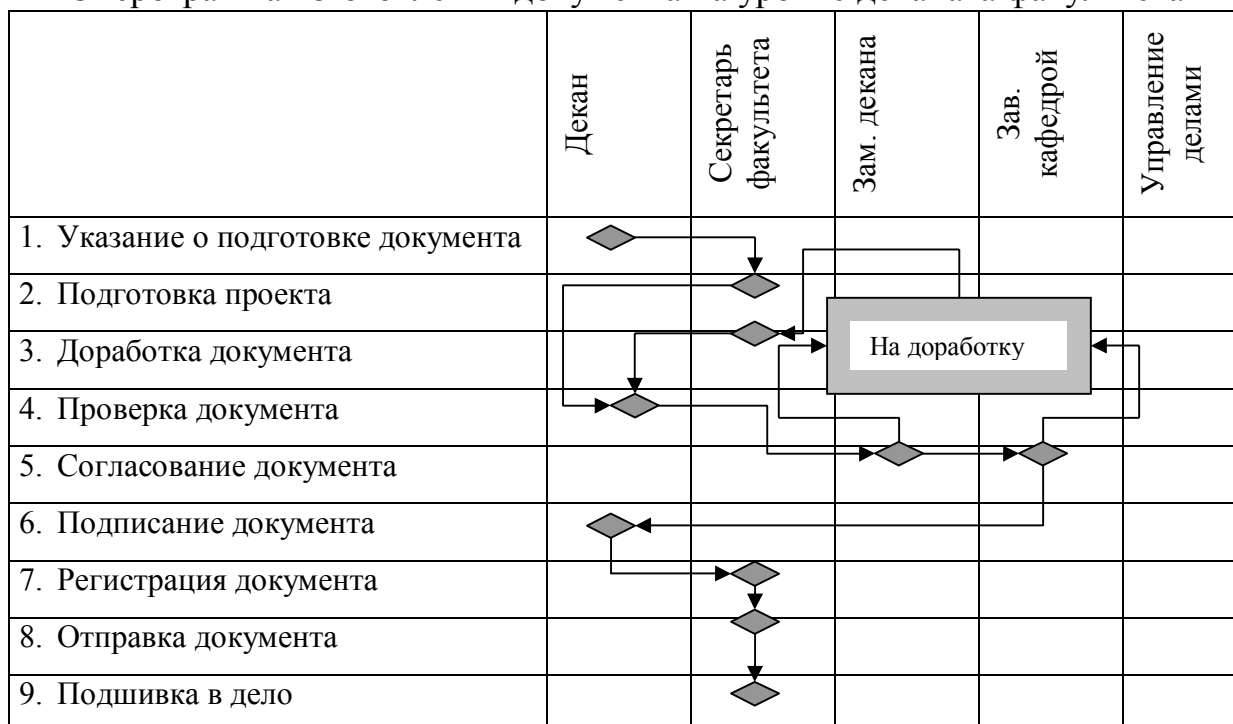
|  | Декан | Секретарь факультета | Зам. декана | Зав. кафедрой | Управление делами |
|---|---|---|---|---|---|
| 1. Указание о подготовке документа | | | | | |
| 2. Подготовка проекта | | | | | |
| 3. Доработка документа | | | | | |
| 4. Проверка документа | | | | | |
| 5. Согласование документа | | | | | |
| 6. Подписание документа | | | | | |
| 7. Регистрация документа | | | | | |
| 8. Отправка документа | | | | | |
| 9. Подшивка в дело | | | | | |

На доработку